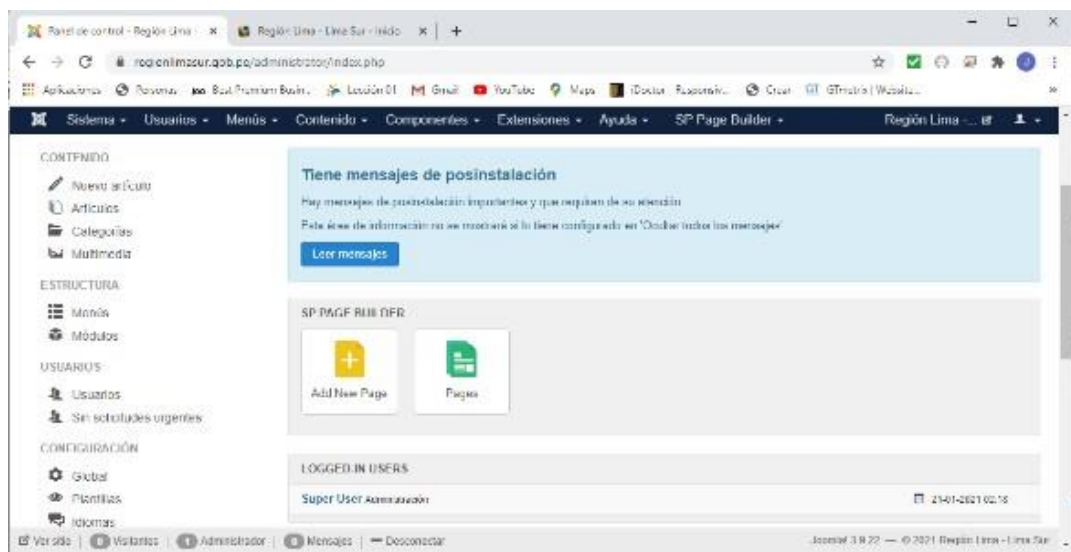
Panel de control - Región Lima × Región Lima - Lima Sur - Inicio × +

regionlimasur.gob.pe/administrator/index.php

Aplicaciones Personas Best Premium Busin... Lección 01 Gmail YouTube Maps iDoctus Responsiv... Crear GTmetrix | Website...

Sistema ▾ Usuarios ▾ Menús ▾ Contenido ▾ Componentes ▾ Extensiones ▾ Ayuda ▾ SP Page Builder ▾ Región Lima -...

CONTENIDO
Nuevo artículo
Artículos
Categorías
Multimedia

ESTRUCTURA
Menús
Módulos

USUARIOS
Usuarios
Sin solicitudes urgentes

CONFIGURACIÓN
Global
Plantillas
Idiomas

Tiene mensajes de posinstalación

Hay mensajes de posinstalación importantes y que requieren de su atención

Este área de información no se mostrará si lo tiene configurado en 'Ocultar todos los mensajes'

Leer mensajes

SP PAGE BUILDER

Add New Page

Pages

LOGGED-IN USERS

Super User Administración

21-01-2021 02:16

Ver sitio | 0 Visitantes | 1 Administrador | 0 Mensajes | — Desconectar

Joomla! 3.9.22 — © 2021 Región Lima - Lima Sur